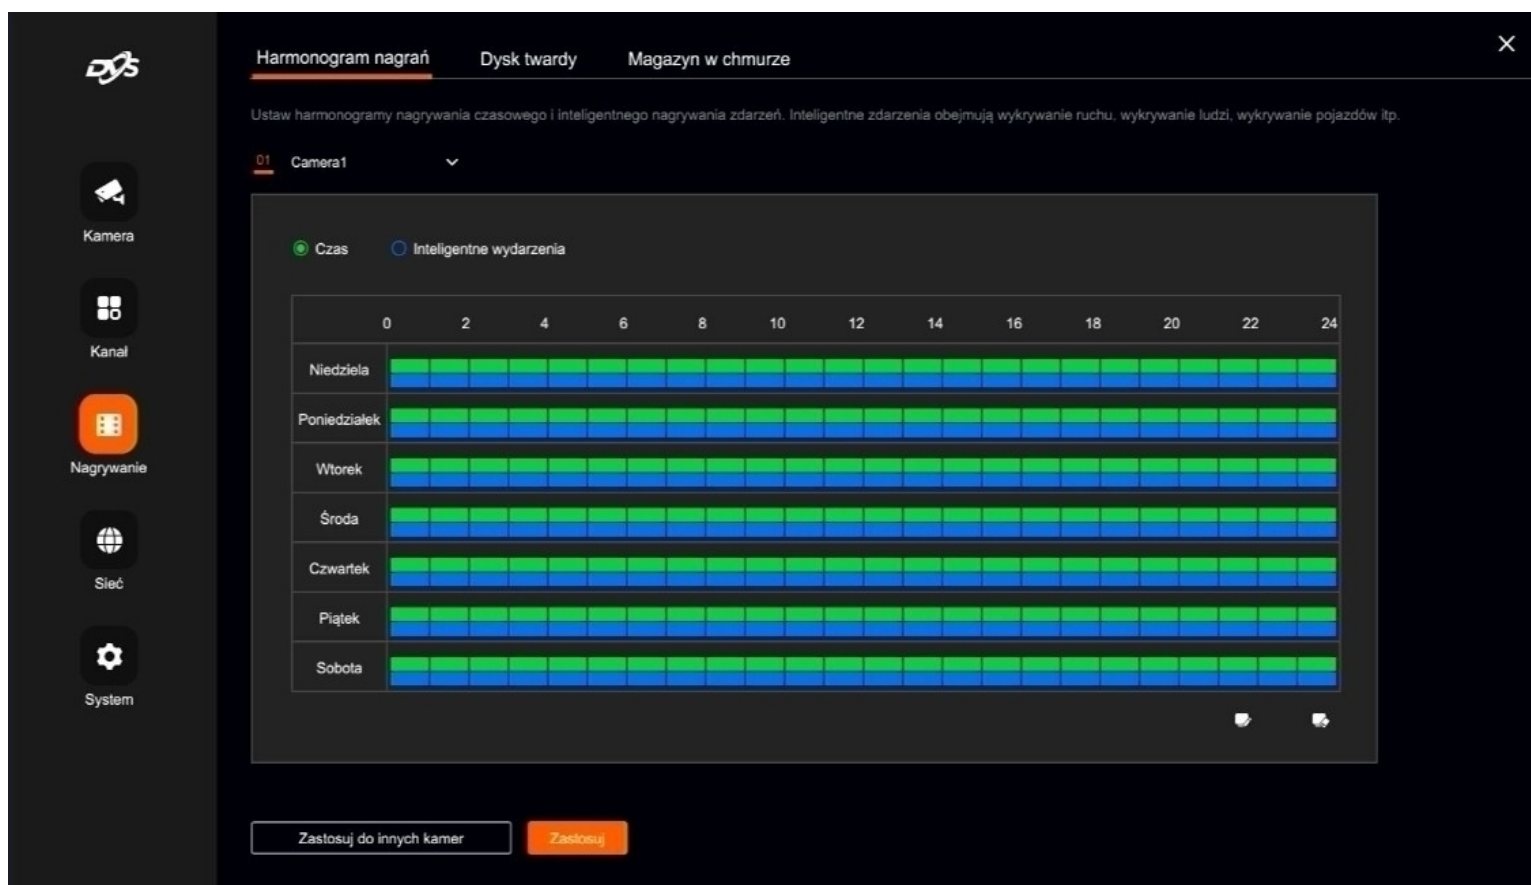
DVS

Kamera

Kanał

Nagrywanie

Sieć

System

Harmonogram nagrań Dysk twardy Magazyn w chmurze

Ustaw harmonogramy nagrywania czasowego i inteligentnego nagrywania zdarzeń. Inteligentne zdarzenia obejmują wykrywanie ruchu, wykrywanie ludzi, wykrywanie pojazdów itp.

01 Camera1

Czas Inteligentne wydarzenia

| | 0 | 2 | 4 | 6 | 8 | 10 | 12 | 14 | 16 | 18 | 20 | 22 | 24 |
|---|---|---|---|---|---|---|---|---|---|---|---|---|---|
| Niedziela | | | | | | | | | | | | | |
| Poniedziałek | | | | | | | | | | | | | |
| Wtorek | | | | | | | | | | | | | |
| Środa | | | | | | | | | | | | | |
| Czwartek | | | | | | | | | | | | | |
| Piątek | | | | | | | | | | | | | |
| Sobota | | | | | | | | | | | | | |

Zastosuj do innych kamer Zastosuj